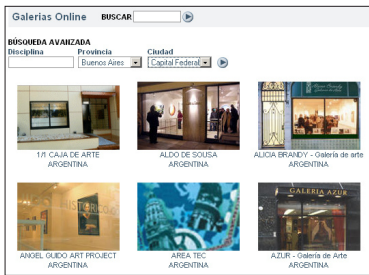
Galerias Online BUSCAR

BÚSQUEDA AVANZADA
Disciplina
Provincia
Buenos Aires
Ciudad
Capital Federal

1/1 CAJA DE ARTE
ARGENTINA

ALDO DE SOUSA
ARGENTINA

ALICIA BRANDY - Galería de arte
ARGENTINA

ANGEL GUIDO ART PROJECT
ARGENTINA

AREA TEC
ARGENTINA

GALERIA AZUR

AZUR - Galería de Arte
ARGENTINA